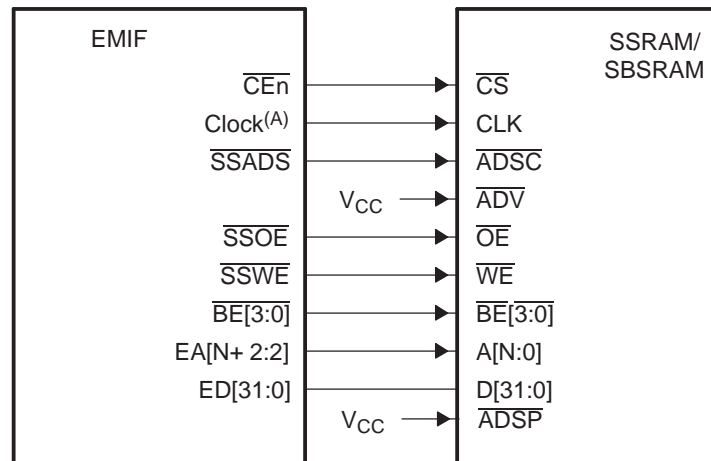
EMIF

$\overline{CEn}$
Clock$^{(A)}$
$\overline{SSADS}$
$V_{CC}$
$\overline{SSOE}$
$\overline{SSWE}$
$\overline{BE}[3:0]$
EA[N+ 2:2]
ED[31:0]
$V_{CC}$

SSRAM/ SBSRAM

$\overline{CS}$
CLK
$\overline{ADSC}$
$\overline{ADV}$
$\overline{OE}$
$\overline{WE}$
$\overline{BE}[3:0]$
A[N:0]
D[31:0]
$\overline{ADSP}$